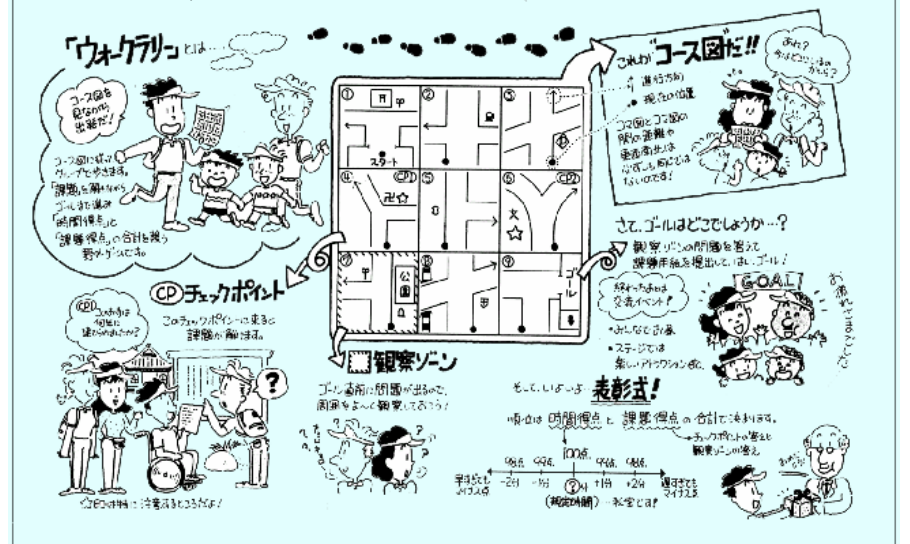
「ウォークラリー」とは…

コース図を見ながら出発だ!

コース図に従ってグループで歩きます。「課題」を解きながらゴールまで進み「時間得点」と「課題得点」の合計を競う野外ゲームです。

これが"コース図だ!!"

進行方向

現在の位置

あれ?今はどこにいるのかな?

コマ図と コマ図の間の距離や道路形状は必ずしも同じではないのです!

①
スタート
②
③
④
CP
⑤
⑥
CP
⑦
公園
⑧
⑨
ゴール

CP チェックポイント

CP ここの答は何だと思いますか?

このチェックポイントに来ると課題が解けます。

今日の特訓に注意点をとらえよう!

観察ゾーン

ゴール直前に問題が出るので、周辺をよーく観察しておこう!

ちょっと

さて、ゴールはどこでしょうか…?

観察ゾーンの問題を答えて課題用紙を提出して、はい、ゴール!

GOAL

お疲れさまでした

終わった後は交流イベント!

・みんなでお昼

・ステージでは楽しいアトラクションも。

そして、いよいよ 表彰式!

順位は 時間得点 と 課題得点 の合計で決まります。

チェックポイントの答えと観察ゾーンの答え

おめでとう

100点
98点 99点 99点 98点
早すぎてもマイナス点 -2分 -1分 ? +1分 +2分 遅すぎてもマイナス点
(基準の時間)…秘密です!